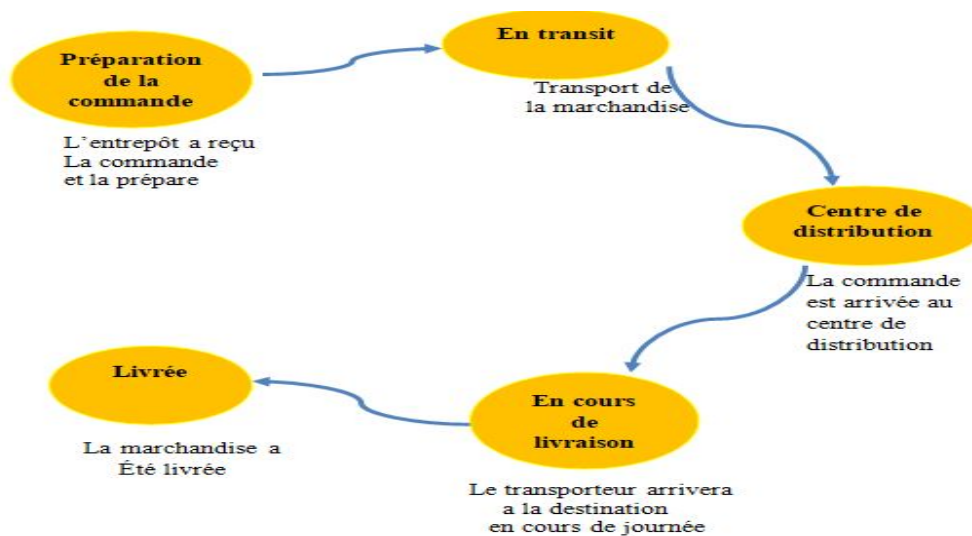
Préparation de la commande

L'entrepôt a reçu La commande et la prépare

En transit

Transport de la marchandise

Centre de distribution

La commande est arrivée au centre de distribution

En cours de livraison

Le transporteur arrivera a la destination en cours de journée

Livrée

La marchandise a Été livrée